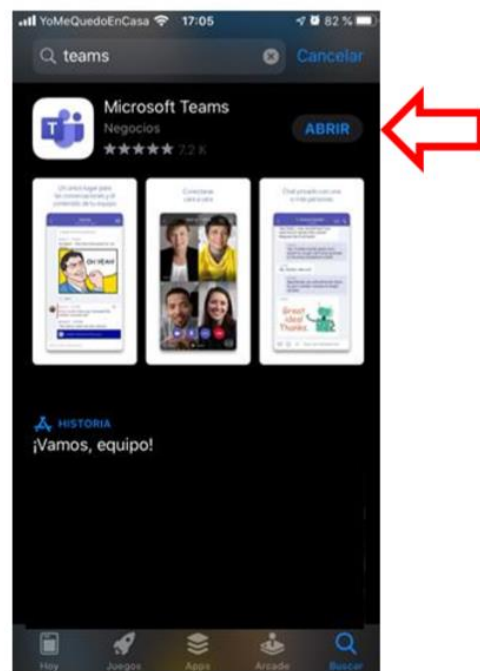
YoMeQuedoEnCasa 17:05 82 %

teams Cancelar

Microsoft Teams
Negocios
★★★★★ 7,2 K
ABRIR

Un único lugar para las conversaciones y el contenido de tu equipo

OH YEAH!

Conéctate cara a cara

Chat privado con una o más personas

Great idea! Thanks.

HISTORIA
¡Vamos, equipo!

Hoy Juegos Apps Arcade Buscar